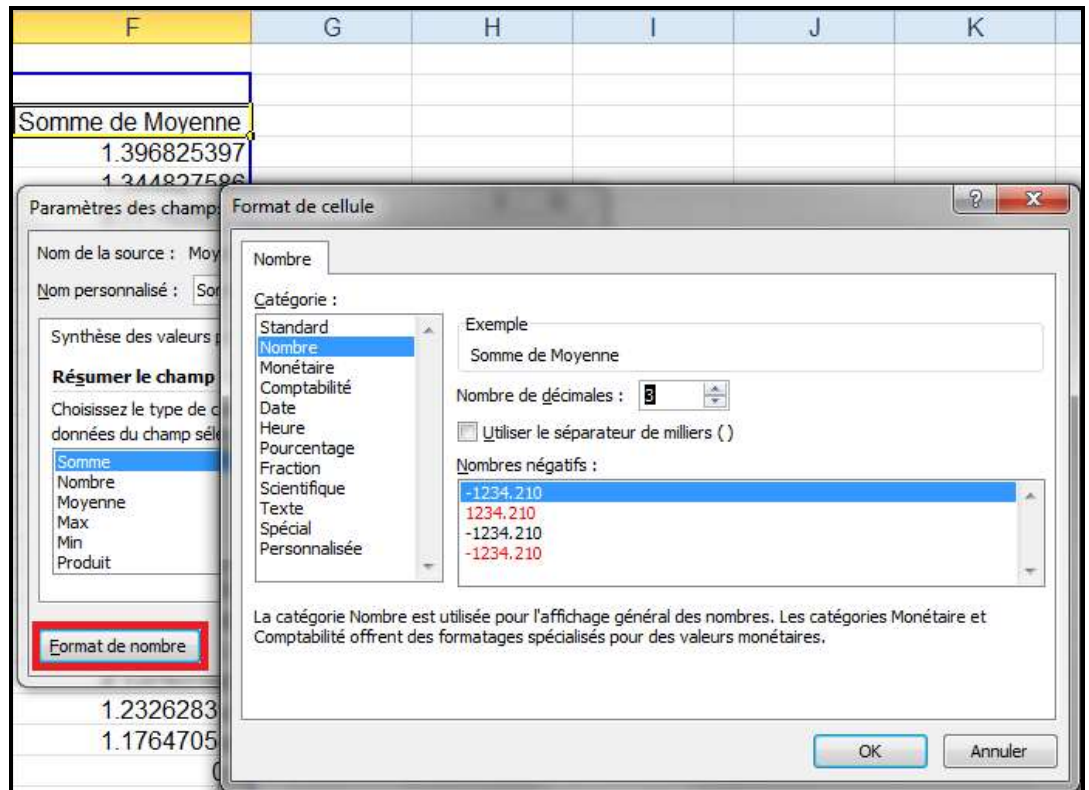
| F | G | H | I | J | K |
|---|---|---|---|---|---|
| | | | | | |
| Somme de Moyenne | | | | | |
| 1.396825397 | | | | | |
| 1.344827586 | | | | | |

Paramètres des champs

Nom de la source : Moy

Nom personnalisé : Sor

Synthèse des valeurs

Résumer le champ

Choisissez le type de c données du champ séle

Somme
Nombre
Moyenne
Max
Min
Produit

Format de nombre

1.2326283
1.1764705
0

Format de cellule

?
x

Nombre

Catégorie :

Standard
Nombre
Monétaire
Comptabilité
Date
Heure
Pourcentage
Fraction
Scientifique
Texte
Spécial
Personnalisée

Exemple

Somme de Moyenne

Nombre de décimales : 3

Utiliser le séparateur de milliers ( )

Nombres négatifs :

-1234.210
1234.210
-1234.210
-1234.210

La catégorie Nombre est utilisée pour l'affichage général des nombres. Les catégories Monétaire et Comptabilité offrent des formatages spécialisés pour des valeurs monétaires.

OK
Annuler